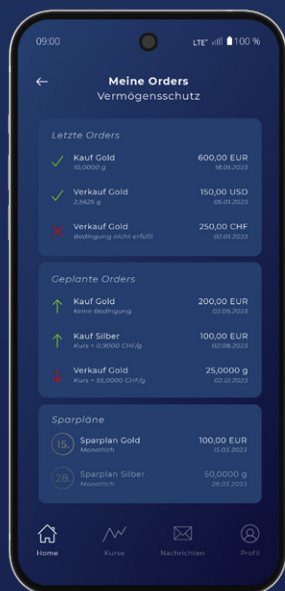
09:00 LTE 100 %

Meine Orders
Vermögensschutz

Letzte Orders

Kauf Gold
10,0000 g
600,00 EUR
18.01.2023

Verkauf Gold
2,5625 g
150,00 USD
05.01.2023

Verkauf Gold
Bedingung nicht erfüllt
250,00 CHF
02.01.2023

Geplante Orders

Kauf Gold
keine Bedingung
200,00 EUR
02.05.2023

Kauf Silber
Kurs < 0,9000 CHF/g
100,00 EUR
02.08.2023

Verkauf Gold
Kurs > 55,0000 CHF/g
25,0000 g
02.12.2023

Sparpläne

15. Sparplan Gold
Monatlich
100,00 EUR
15.03.2023

28. Sparplan Silber
Monatlich
50,0000 g
28.03.2023

Home
Kurse
Nachrichten
Profil